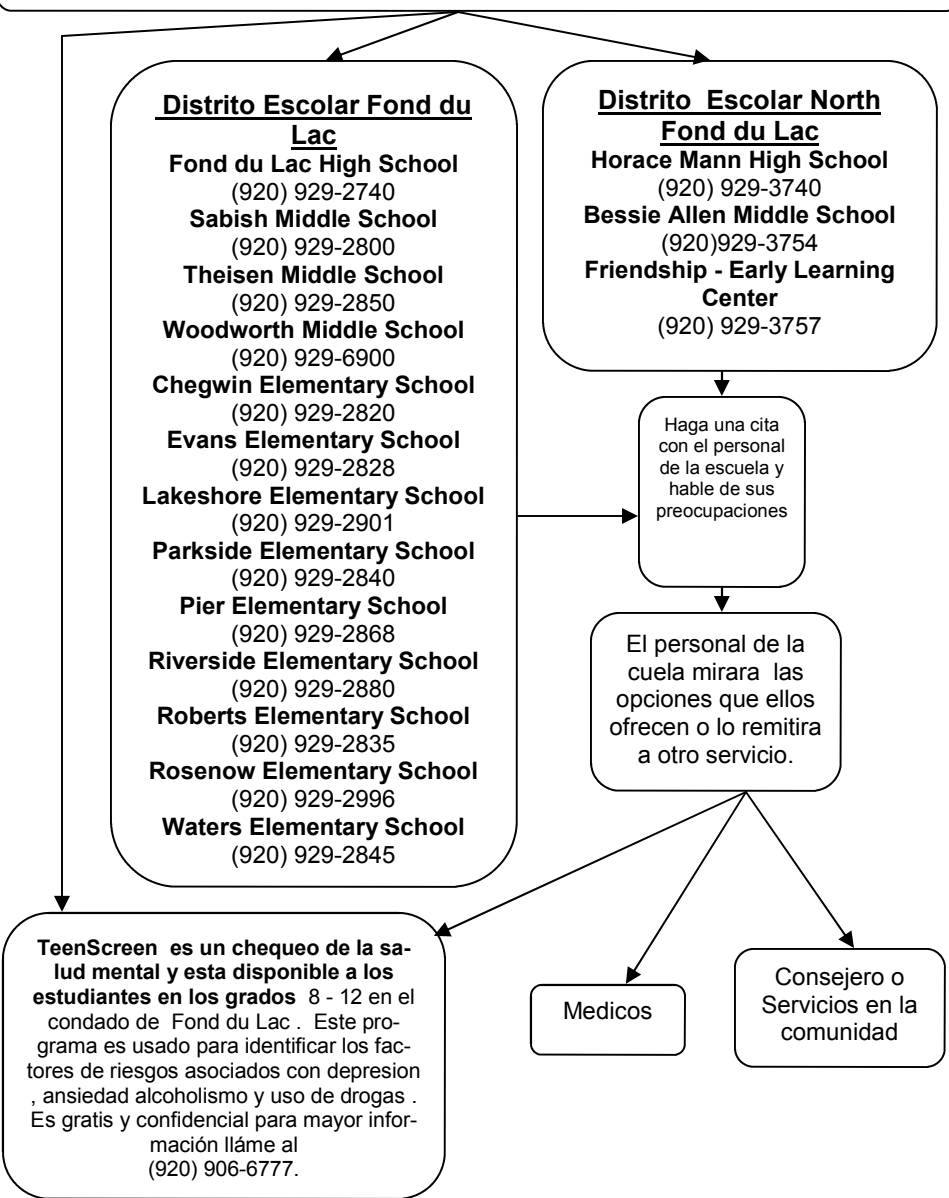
Distrito Escolar Fond du Lac
Fond du Lac High School
(920) 929-2740
Sabish Middle School
(920) 929-2800
Theisen Middle School
(920) 929-2850
Woodworth Middle School
(920) 929-6900
Chegwin Elementary School
(920) 929-2820
Evans Elementary School
(920) 929-2828
Lakeshore Elementary School
(920) 929-2901
Parkside Elementary School
(920) 929-2840
Pier Elementary School
(920) 929-2868
Riverside Elementary School
(920) 929-2880
Roberts Elementary School
(920) 929-2835
Rosenow Elementary School
(920) 929-2996
Waters Elementary School
(920) 929-2845

Distrito Escolar North Fond du Lac
Horace Mann High School
(920) 929-3740
Bessie Allen Middle School
(920)929-3754
Friendship - Early Learning Center
(920) 929-3757

Haga una cita con el personal de la escuela y hable de sus preocupaciones

El personal de la cuela mirara las opciones que ellos ofrecen o lo remitira a otro servicio.

TeenScreen es un chequeo de la salud mental y esta disponible a los estudiantes en los grados 8 - 12 en el condado de Fond du Lac . Este programa es usado para identificar los factores de riesgos asociados con depresion , ansiedad alcoholismo y uso de drogas . Es gratis y confidencial para mayor información lláme al (920) 906-6777.

Medicos

Consejero o Servicios en la comunidad